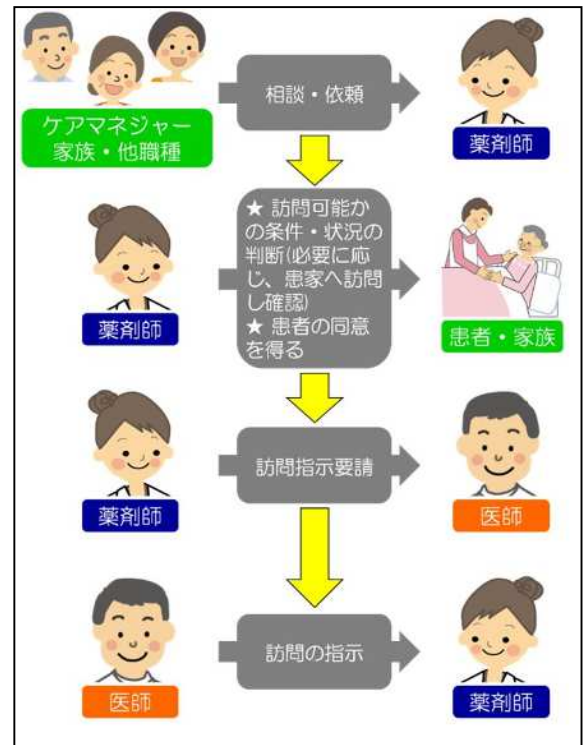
ケアマネジャー
家族・他職種

相談・依頼

薬剤師

薬剤師

★ 訪問可能かの条件・状況の判断(必要に応じ、患家へ訪問し確認)
★ 患者の同意を得る

患者・家族

薬剤師

訪問指示要請

医師

医師

訪問の指示

薬剤師